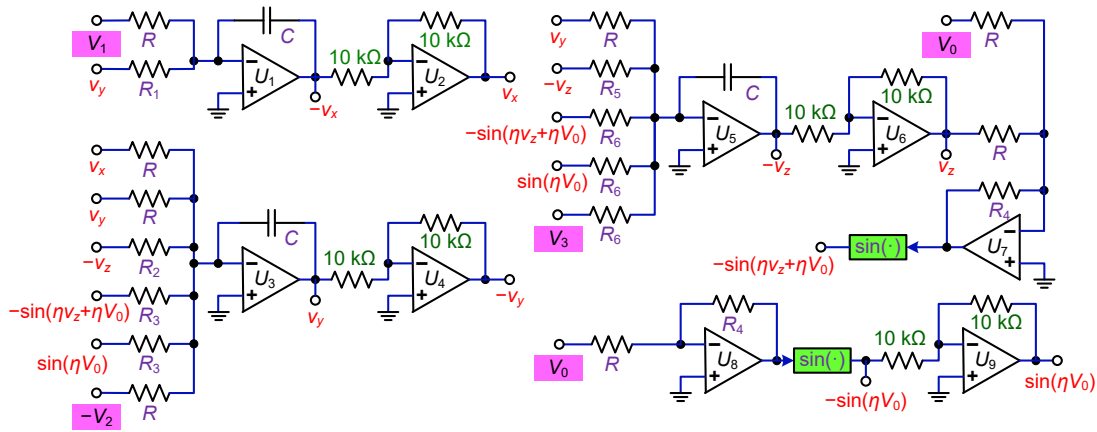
$V_1$
$R$
$C$
$U_1$
10 kΩ
10 kΩ
$U_2$
$v_y$
$R_1$
$-v_x$
$v_x$

$v_x$ $R$
$v_y$ $R$
$-v_z$ $R_2$
$-\sin(\eta v_z+\eta V_0)$ $R_3$
$\sin(\eta V_0)$ $R_3$
$-V_2$ $R$
$C$
$U_3$
10 kΩ
10 kΩ
$U_4$
$v_y$
$-v_y$

$v_y$ $R$
$-v_z$ $R_5$
$-\sin(\eta v_z+\eta V_0)$ $R_6$
$\sin(\eta V_0)$ $R_6$
$V_3$ $R_6$
$C$
$U_5$
10 kΩ
10 kΩ
$U_6$
$-v_z$
$v_z$
$V_0$ $R$
$R$
$R_4$
$U_7$
sin(·)
$-\sin(\eta v_z+\eta V_0)$

$V_0$ $R$
$R_4$
$U_8$
sin(·)
10 kΩ
10 kΩ
$U_9$
$-\sin(\eta V_0)$
$\sin(\eta V_0)$